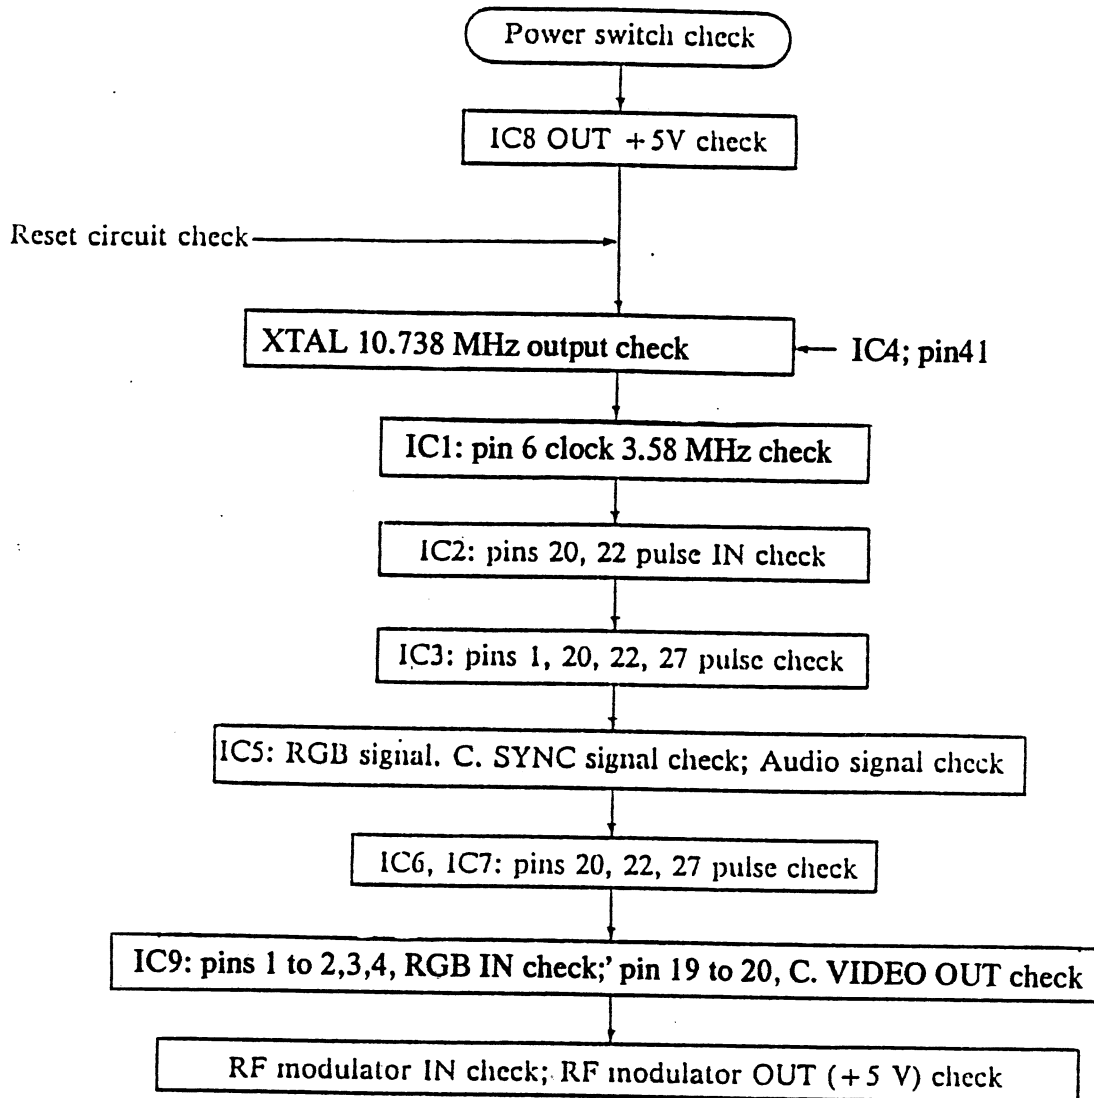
Power switch check

IC8 OUT +5V check

Reset circuit check

XTAL 10.738 MHz output check

IC4; pin41

IC1: pin 6 clock 3.58 MHz check

IC2: pins 20, 22 pulse IN check

IC3: pins 1, 20, 22, 27 pulse check

IC5: RGB signal. C. SYNC signal check; Audio signal check

IC6, IC7: pins 20, 22, 27 pulse check

IC9: pins 1 to 2,3,4, RGB IN check;' pin 19 to 20, C. VIDEO OUT check

RF modulator IN check; RF modulator OUT (+5 V) check